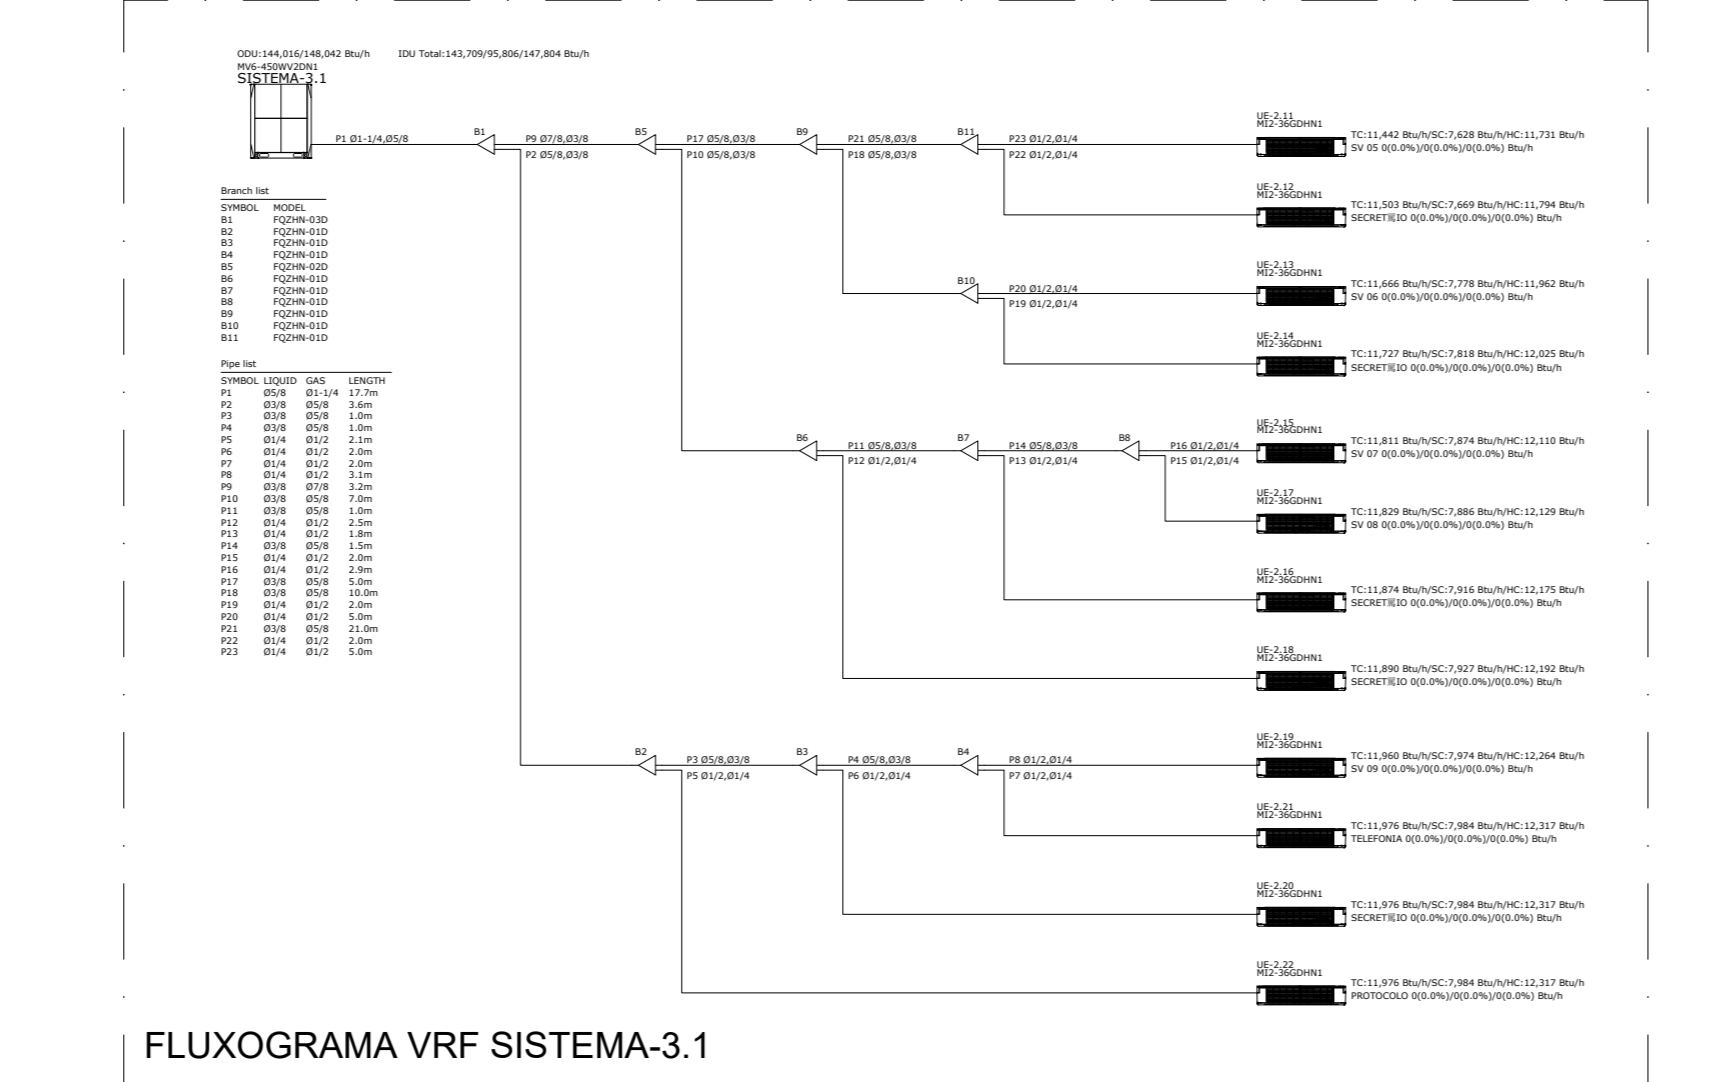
ODU:144,016/148,042 Btu/h IDU Total:143,709/95,806/147,804 Btu/h
MV6-450WV2DN1
SISTEMA-3.1

P1 Ø1-1/4,Ø5/8
B1
P9 Ø7/8,Ø3/8
P2 Ø5/8,Ø3/8
B5
P17 Ø5/8,Ø3/8
P10 Ø5/8,Ø3/8
B9
P21 Ø5/8,Ø3/8
P18 Ø5/8,Ø3/8
B11
P23 Ø1/2,Ø1/4
P22 Ø1/2,Ø1/4

UE-2.11
MI2-36GDHN1
TC:11,442 Btu/h/SC:7,628 Btu/h/HC:11,731 Btu/h
SV 05 0(0.0%)/0(0.0%)/0(0.0%) Btu/h

UE-2.12
MI2-36GDHN1
TC:11,503 Btu/h/SC:7,669 Btu/h/HC:11,794 Btu/h
SECRET℅IO 0(0.0%)/0(0.0%)/0(0.0%) Btu/h

B10
P20 Ø1/2,Ø1/4
P19 Ø1/2,Ø1/4

UE-2.13
MI2-36GDHN1
TC:11,666 Btu/h/SC:7,778 Btu/h/HC:11,962 Btu/h
SV 06 0(0.0%)/0(0.0%)/0(0.0%) Btu/h

UE-2.14
MI2-36GDHN1
TC:11,727 Btu/h/SC:7,818 Btu/h/HC:12,025 Btu/h
SECRET℅IO 0(0.0%)/0(0.0%)/0(0.0%) Btu/h

Branch list
| SYMBOL | MODEL |
|---|---|
| B1 | FQZHN-03D |
| B2 | FQZHN-01D |
| B3 | FQZHN-01D |
| B4 | FQZHN-01D |
| B5 | FQZHN-02D |
| B6 | FQZHN-01D |
| B7 | FQZHN-01D |
| B8 | FQZHN-01D |
| B9 | FQZHN-01D |
| B10 | FQZHN-01D |
| B11 | FQZHN-01D |

Pipe list
| SYMBOL | LIQUID | GAS | LENGTH |
|---|---|---|---|
| P1 | Ø5/8 | Ø1-1/4 | 17.7m |
| P2 | Ø3/8 | Ø5/8 | 3.6m |
| P3 | Ø3/8 | Ø5/8 | 1.0m |
| P4 | Ø3/8 | Ø5/8 | 1.0m |
| P5 | Ø1/4 | Ø1/2 | 2.1m |
| P6 | Ø1/4 | Ø1/2 | 2.0m |
| P7 | Ø1/4 | Ø1/2 | 2.0m |
| P8 | Ø1/4 | Ø1/2 | 3.1m |
| P9 | Ø3/8 | Ø7/8 | 3.2m |
| P10 | Ø3/8 | Ø5/8 | 7.0m |
| P11 | Ø3/8 | Ø5/8 | 1.0m |
| P12 | Ø1/4 | Ø1/2 | 2.5m |
| P13 | Ø1/4 | Ø1/2 | 1.8m |
| P14 | Ø3/8 | Ø5/8 | 1.5m |
| P15 | Ø1/4 | Ø1/2 | 2.0m |
| P16 | Ø1/4 | Ø1/2 | 2.9m |
| P17 | Ø3/8 | Ø5/8 | 5.0m |
| P18 | Ø3/8 | Ø5/8 | 10.0m |
| P19 | Ø1/4 | Ø1/2 | 2.0m |
| P20 | Ø1/4 | Ø1/2 | 5.0m |
| P21 | Ø3/8 | Ø5/8 | 21.0m |
| P22 | Ø1/4 | Ø1/2 | 2.0m |
| P23 | Ø1/4 | Ø1/2 | 5.0m |

B6
P11 Ø5/8,Ø3/8
P12 Ø1/2,Ø1/4
B7
P14 Ø5/8,Ø3/8
P13 Ø1/2,Ø1/4
B8
P16 Ø1/2,Ø1/4
P15 Ø1/2,Ø1/4

UE-2.15
MI2-36GDHN1
TC:11,811 Btu/h/SC:7,874 Btu/h/HC:12,110 Btu/h
SV 07 0(0.0%)/0(0.0%)/0(0.0%) Btu/h

UE-2.17
MI2-36GDHN1
TC:11,829 Btu/h/SC:7,886 Btu/h/HC:12,129 Btu/h
SV 08 0(0.0%)/0(0.0%)/0(0.0%) Btu/h

UE-2.16
MI2-36GDHN1
TC:11,874 Btu/h/SC:7,916 Btu/h/HC:12,175 Btu/h
SECRET℅IO 0(0.0%)/0(0.0%)/0(0.0%) Btu/h

UE-2.18
MI2-36GDHN1
TC:11,890 Btu/h/SC:7,927 Btu/h/HC:12,192 Btu/h
SECRET℅IO 0(0.0%)/0(0.0%)/0(0.0%) Btu/h

B2
P3 Ø5/8,Ø3/8
P5 Ø1/2,Ø1/4
B3
P4 Ø5/8,Ø3/8
P6 Ø1/2,Ø1/4
B4
P8 Ø1/2,Ø1/4
P7 Ø1/2,Ø1/4

UE-2.19
MI2-36GDHN1
TC:11,960 Btu/h/SC:7,974 Btu/h/HC:12,264 Btu/h
SV 09 0(0.0%)/0(0.0%)/0(0.0%) Btu/h

UE-2.21
MI2-36GDHN1
TC:11,976 Btu/h/SC:7,984 Btu/h/HC:12,317 Btu/h
TELEFONIA 0(0.0%)/0(0.0%)/0(0.0%) Btu/h

UE-2.20
MI2-36GDHN1
TC:11,976 Btu/h/SC:7,984 Btu/h/HC:12,317 Btu/h
SECRET℅IO 0(0.0%)/0(0.0%)/0(0.0%) Btu/h

UE-2.22
MI2-36GDHN1
TC:11,976 Btu/h/SC:7,984 Btu/h/HC:12,317 Btu/h
PROTOCOLO 0(0.0%)/0(0.0%)/0(0.0%) Btu/h

FLUXOGRAMA VRF SISTEMA-3.1